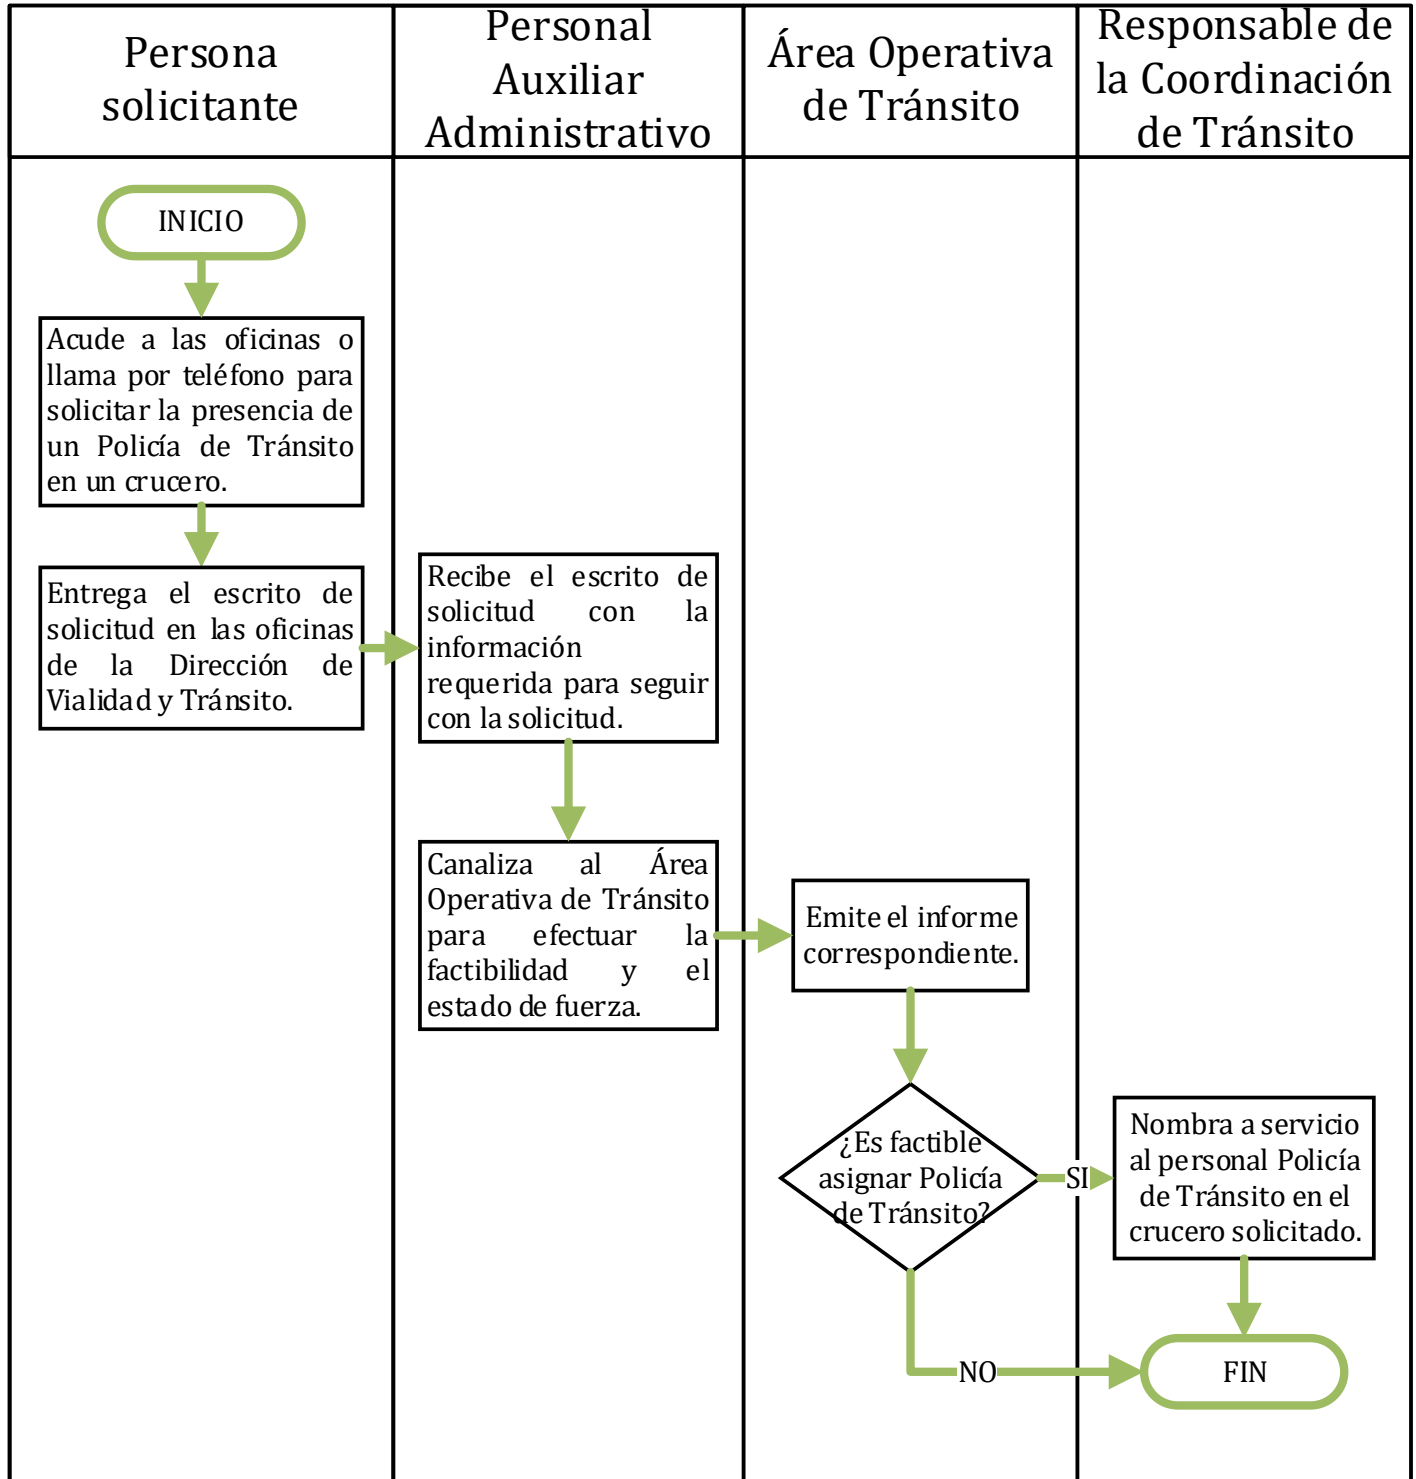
| Persona solicitante | Personal Auxiliar Administrativo | Área Operativa de Tránsito | Responsable de la Coordinación de Tránsito |
|---|---|---|---|

INICIO

Acude a las oficinas o llama por teléfono para solicitar la presencia de un Policía de Tránsito en un crucero.

Entrega el escrito de solicitud en las oficinas de la Dirección de Vialidad y Tránsito.

Recibe el escrito de solicitud con la información requerida para seguir con la solicitud.

Canaliza al Área Operativa de Tránsito para efectuar la factibilidad y el estado de fuerza.

Emite el informe correspondiente.

¿Es factible asignar Policía de Tránsito?

SI

Nombra a servicio al personal Policía de Tránsito en el crucero solicitado.

NO

FIN